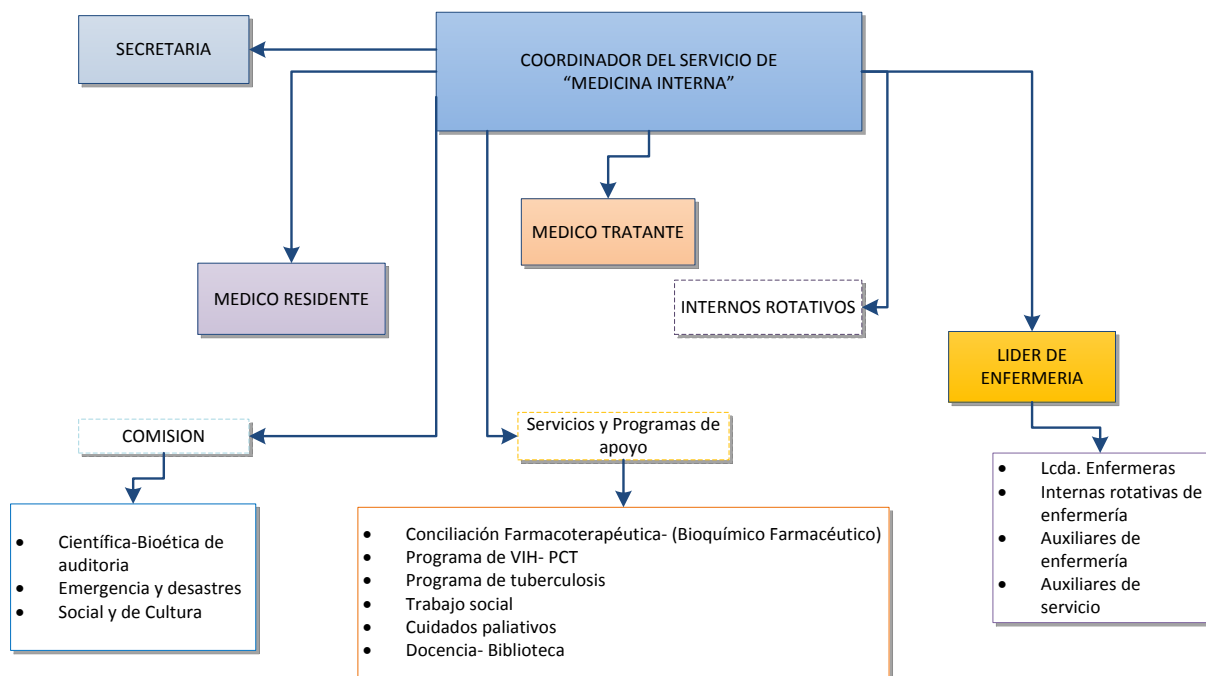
COORDINADOR DEL SERVICIO DE "MEDICINA INTERNA"

SECRETARIA

MEDICO TRATANTE

MEDICO RESIDENTE

INTERNOS ROTATIVOS

LIDER DE ENFERMERIA

COMISION

Servicios y Programas de apoyo

- Científica-Bioética de auditoria
- Emergencia y desastres
- Social y de Cultura

- Conciliación Farmacoterapéutica- (Bioquímico Farmacéutico)
- Programa de VIH- PCT
- Programa de tuberculosis
- Trabajo social
- Cuidados paliativos
- Docencia- Biblioteca

- Lcda. Enfermeras
- Internas rotativas de enfermería
- Auxiliares de enfermería
- Auxiliares de servicio